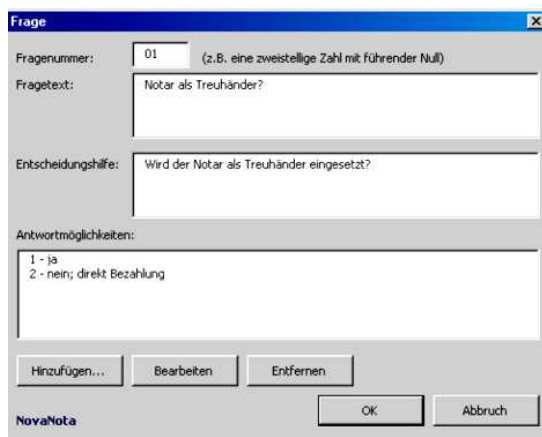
Frage

Fragenummer: 01 (z.B. eine zweistellige Zahl mit führender Null)

Fragetext: Notar als Treuhänder?

Entscheidungshilfe: Wird der Notar als Treuhänder eingesetzt?

Antwortmöglichkeiten:

1 - ja
2 - nein; direkt Bezahlung

Hinzufügen... Bearbeiten Entfernen

NovaNota

OK Abbruch